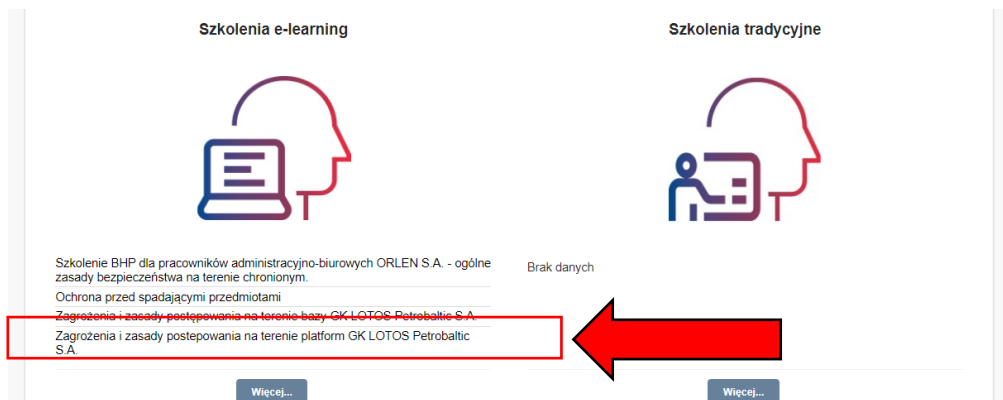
Szkolenia e-learning

Szkolenie BHP dla pracowników administracyjno-biurowych ORLEN S.A. - ogólne zasady bezpieczeństwa na terenie chronionym.

Ochrona przed spadającymi przedmiotami

Zagrożenia i zasady postępowania na terenie bazy GK LOTOS Petrobaltic S.A.

Zagrożenia i zasady postępowania na terenie platform GK LOTOS Petrobaltic S.A.

Więcej...

Szkolenia tradycyjne

Brak danych

Więcej...